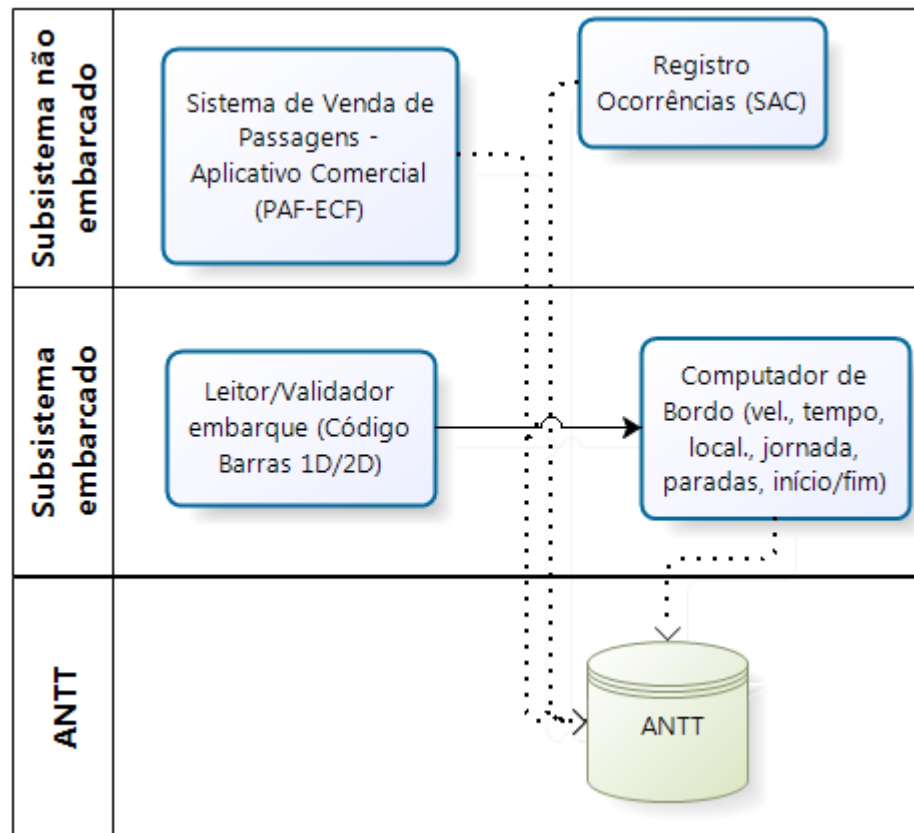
Subsistema não embarcado

Sistema de Venda de Passagens - Aplicativo Comercial (PAF-ECF)

Registro Ocorrências (SAC)

Subsistema embarcado

Leitor/Validador embarque (Código Barras 1D/2D)

Computador de Bordo (vel., tempo, local., jornada, paradas, início/fim)

ANTT

ANTT